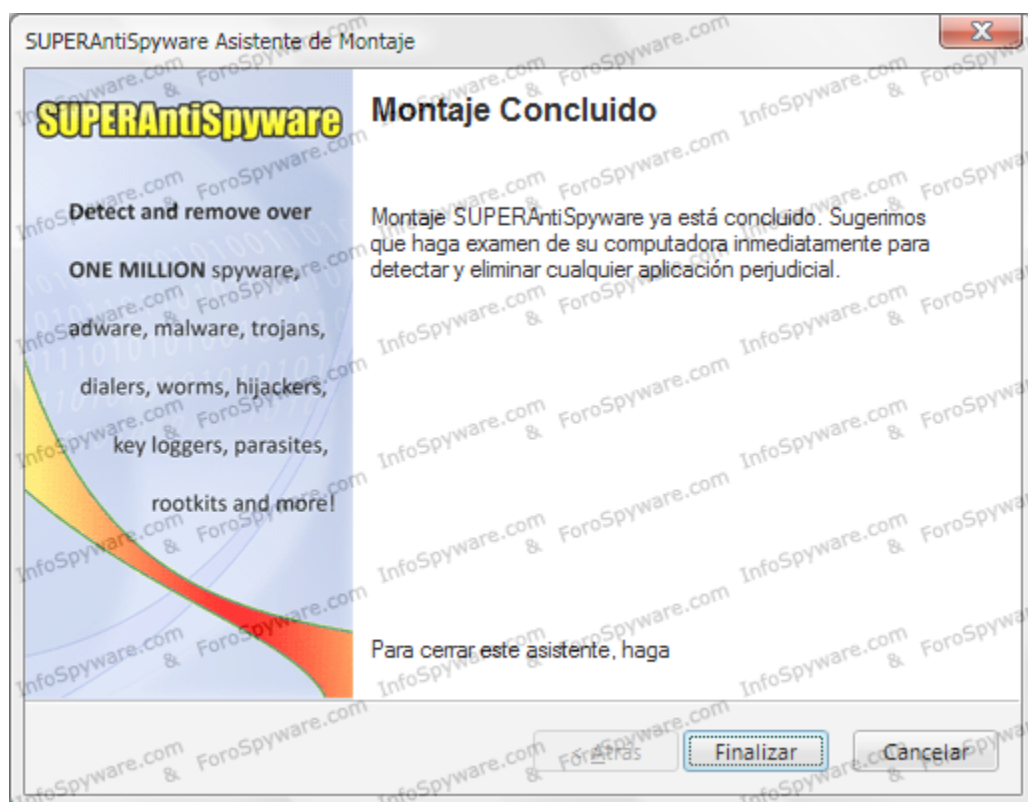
SUPERAntiSpyware Asistente de Montaje

SUPERAntiSpyware

Detect and remove over ONE MILLION spyware, adware, malware, trojans, dialers, worms, hijackers, key loggers, parasites, rootkits and more!

Montaje Concluido

Montaje SUPERAntiSpyware ya está concluido. Sugerimos que haga examen de su computadora inmediatamente para detectar y eliminar cualquier aplicación perjudicial.

Para cerrar este asistente, haga

< Atrás
Finalizar
Cancelar

InfoSpyware.com & ForoSpyware.com